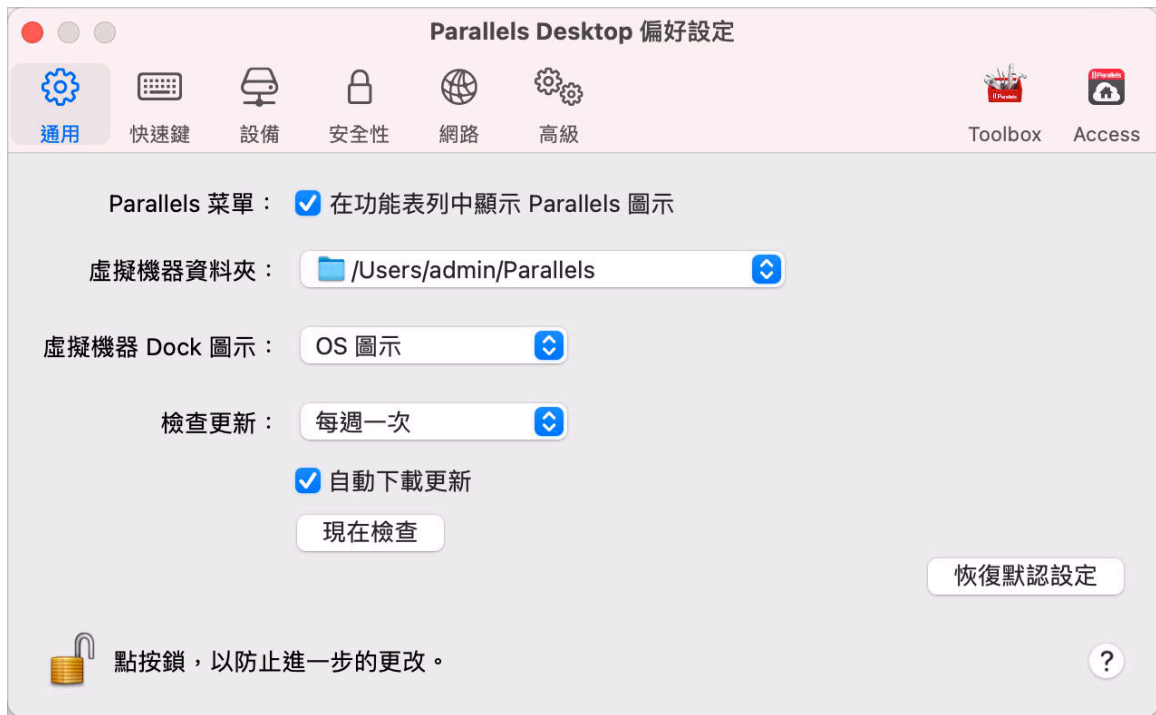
Parallels Desktop 偏好設定

通用 快速鍵 設備 安全性 網路 高級 Toolbox Access

Parallels 菜單： 在功能表列中顯示 Parallels 圖示

虛擬機器資料夾： /Users/admin/Parallels

虛擬機器 Dock 圖示： OS 圖示

檢查更新： 每週一次

自動下載更新

現在檢查

恢復默認設定

點按鎖，以防止進一步的更改。

?